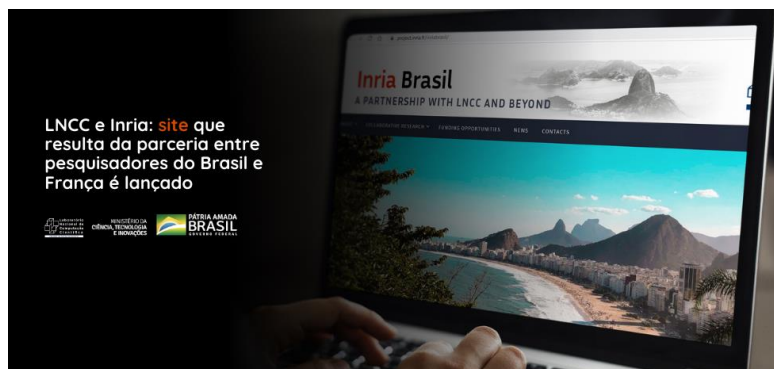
LNCC e Inria: site que resulta da parceria entre pesquisadores do Brasil e França é lançado

Laboratório Nacional de Computação Científica

MINISTÉRIO DA CIÊNCIA, TECNOLOGIA E INOVAÇÕES

PÁTRIA AMADA BRASIL GOVERNO FEDERAL

Inria Brasil
A PARTNERSHIP WITH LNCC AND BEYOND

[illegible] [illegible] RESEARCH ▾ FUNDING OPPORTUNITIES NEWS CONTACTS